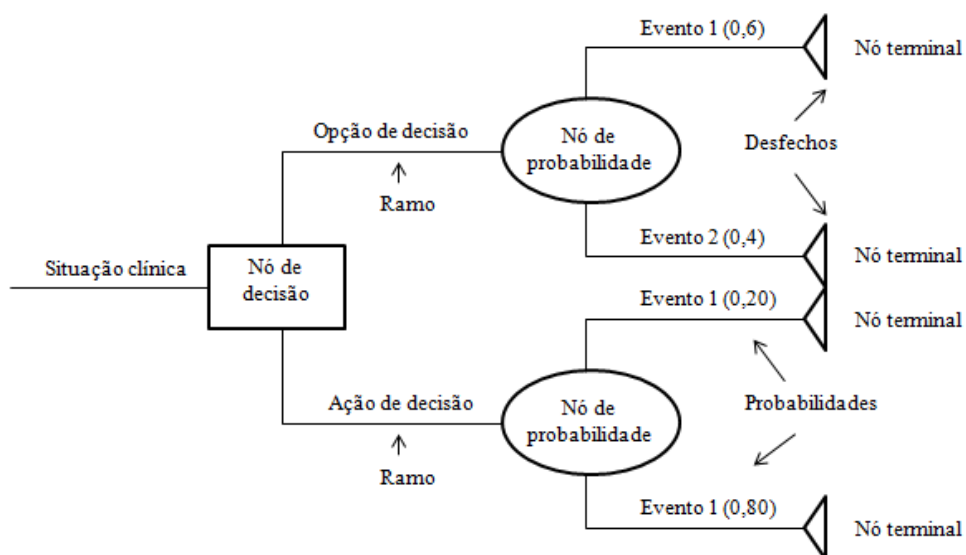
Evento 1 (0,6)

Nó terminal

Opção de decisão

Nó de probabilidade

Desfechos

Ramo

Evento 2 (0,4)

Nó terminal

Situação clínica

Nó de decisão

Evento 1 (0,20)

Nó terminal

Ação de decisão

Nó de probabilidade

Probabilidades

Ramo

Evento 1 (0,80)

Nó terminal